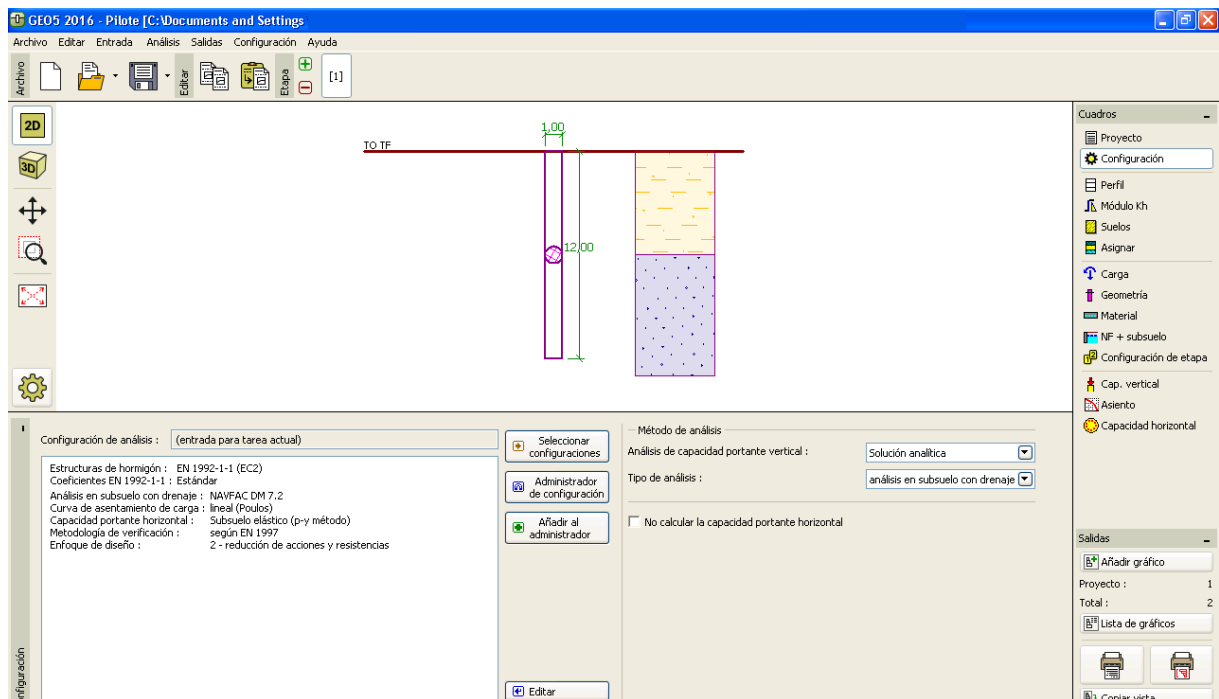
GEO5 2016 - Pilote [C:\Documents and Settings

Archivo Editar Entrada Análisis Salidas Configuración Ayuda

Archivo

Editar

Etapa

[1]

2D

3D

TO TF

1,00

12,00

Cuadros

Proyecto
Configuración
Perfil
Módulo Kh
Suelos
Asignar
Carga
Geometría
Material
NF + subsuelo
Configuración de etapa
Cap. vertical
Asiento
Capacidad horizontal

Configuración de análisis : (entrada para tarea actual)

Estructuras de hormigón : EN 1992-1-1 (EC2)
Coeficientes EN 1992-1-1 : Estándar
Análisis en subsuelo con drenaje : NAVFAC DM 7.2
Curva de asentamiento de carga : lineal (Poulos)
Capacidad portante horizontal : Subsuelo elástico (p-y método)
Metodología de verificación : según EN 1997
Enfoque de diseño : 2 - reducción de acciones y resistencias

Seleccionar configuraciones

Administrador de configuración

Añadir al administrador

Editar

Método de análisis

Análisis de capacidad portante vertical : Solución analítica

Tipo de análisis : análisis en subsuelo con drenaje

No calcular la capacidad portante horizontal

nfiguración

Salidas

Añadir gráfico

Proyecto : 1

Total : 2

Lista de gráficos

Copiar vista